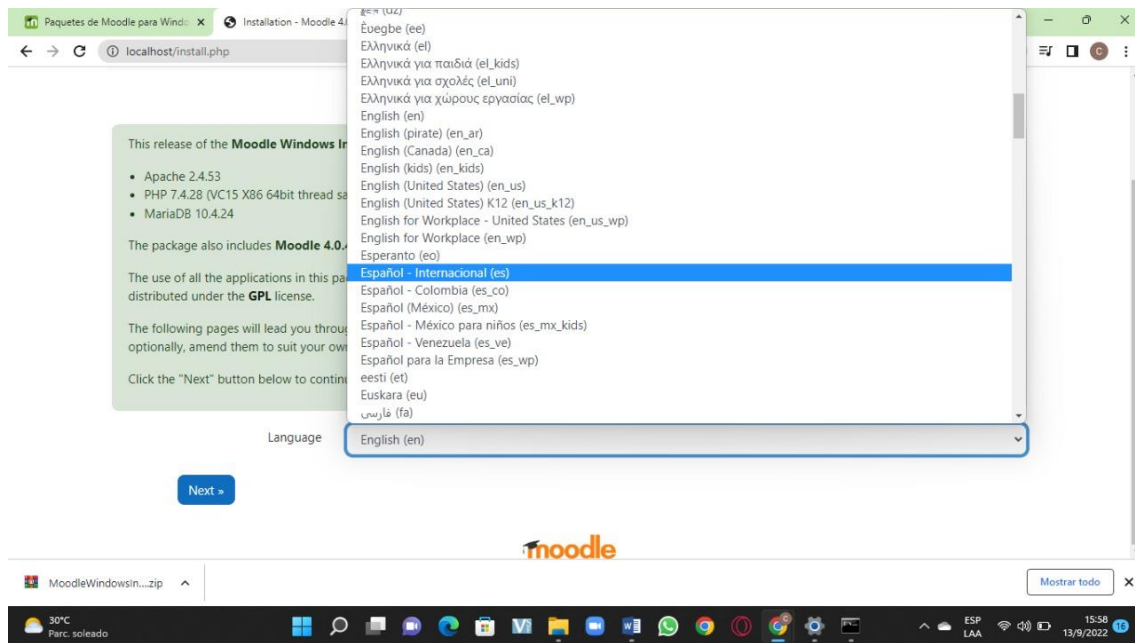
Paquetes de Moodle para Windo ×
Installation - Moodle 4.0
localhost/install.php

This release of the Moodle Windows In

• Apache 2.4.53
• PHP 7.4.28 (VC15 X86 64bit thread sa
• MariaDB 10.4.24

The package also includes Moodle 4.0.

The use of all the applications in this pa distributed under the GPL license.

The following pages will lead you throu optionally, amend them to suit your ow

Click the "Next" button below to contin

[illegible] (dz)
Èʋegbe (ee)
Ελληνικά (el)
Ελληνικά για παιδιά (el_kids)
Ελληνικά για σχολές (el_uni)
Ελληνικά για χώρους εργασίας (el_wp)
English (en)
English (pirate) (en_ar)
English (Canada) (en_ca)
English (kids) (en_kids)
English (United States) (en_us)
English (United States) K12 (en_us_k12)
English for Workplace - United States (en_us_wp)
English for Workplace (en_wp)
Esperanto (eo)
Español - Internacional (es)
Español - Colombia (es_co)
Español (México) (es_mx)
Español - México para niños (es_mx_kids)
Español - Venezuela (es_ve)
Español para la Empresa (es_wp)
eesti (et)
Euskara (eu)
فارسی (fa)

Language
English (en)

Next »

moodle

MoodleWindowsIn....zip
Mostrar todo

30°C
Parc. soleado
ESP
LAA
15:58
13/9/2022
16